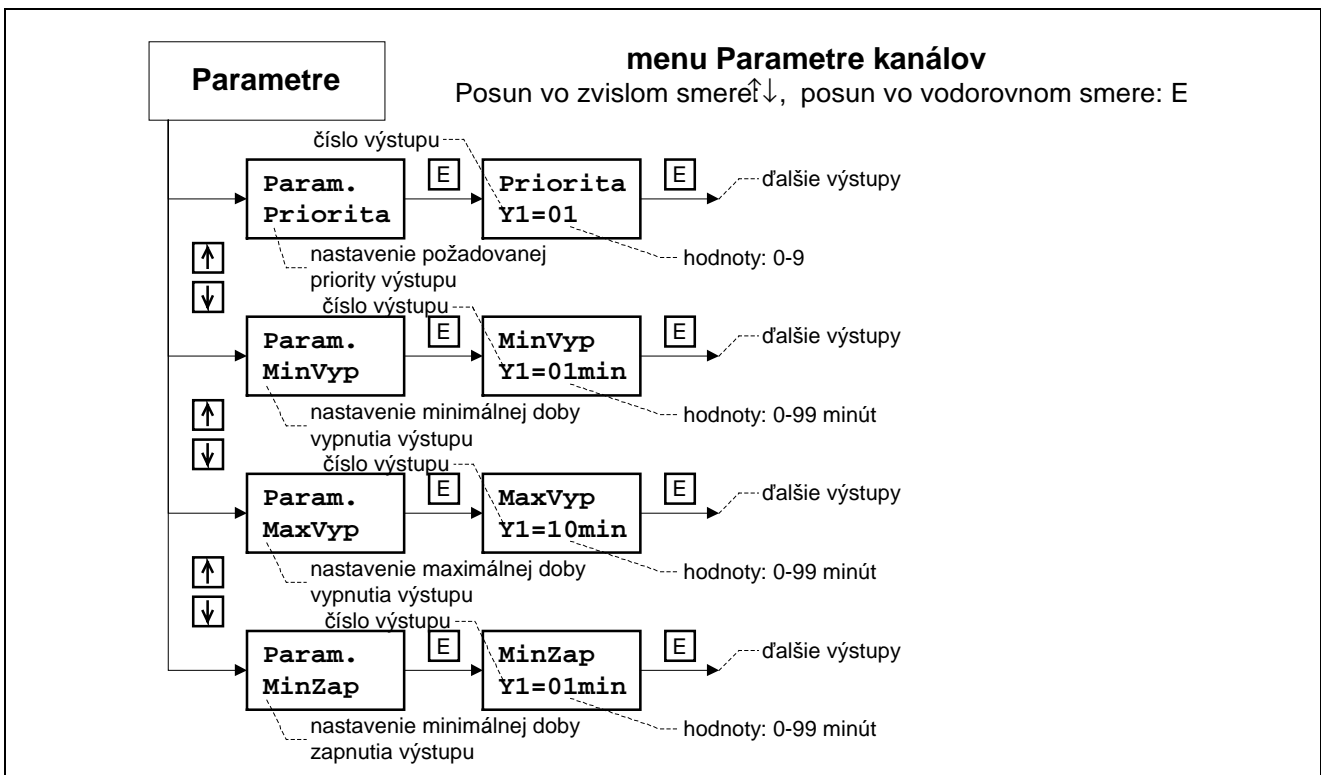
Parametre

menu Parametre kanálov
Posun vo zvislom smere: ↑↓, posun vo vodorovnom smere: E

číslo výstupu

Param.
Priorita

E

Priorita
Y1=01

E

ďalšie výstupy

nastavenie požadovanej priority výstupu

hodnoty: 0-9

↑
↓

číslo výstupu

Param.
MinVyp

E

MinVyp
Y1=01min

E

ďalšie výstupy

nastavenie minimálnej doby vypnutia výstupu

hodnoty: 0-99 minút

↑
↓

číslo výstupu

Param.
MaxVyp

E

MaxVyp
Y1=10min

E

ďalšie výstupy

nastavenie maximálnej doby vypnutia výstupu

hodnoty: 0-99 minút

↑
↓

číslo výstupu

Param.
MinZap

E

MinZap
Y1=01min

E

ďalšie výstupy

nastavenie minimálnej doby zapnutia výstupu

hodnoty: 0-99 minút